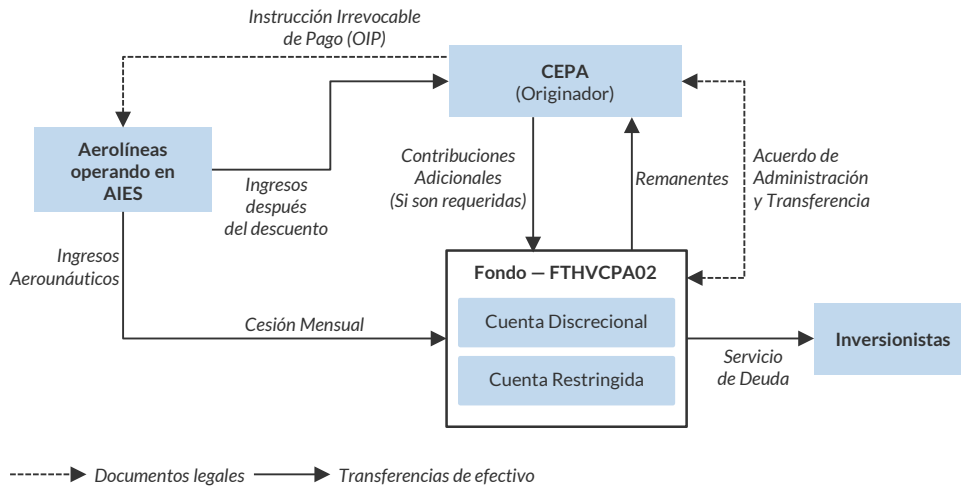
Instrucción Irrevocable de Pago (OIP)

CEPA
(Originador)

Aerolíneas operando en AIES

Ingresos después del descuento

Contribuciones Adicionales (Si son requeridas)

Remanentes

Acuerdo de Administración y Transferencia

Ingresos Aerounáuticos

Fondo — FTHVCPA02

Cuenta Discrecional

Cuenta Restringida

Cesión Mensual

Inversionistas

Servicio de Deuda

Documentos legales

Transferencias de efectivo